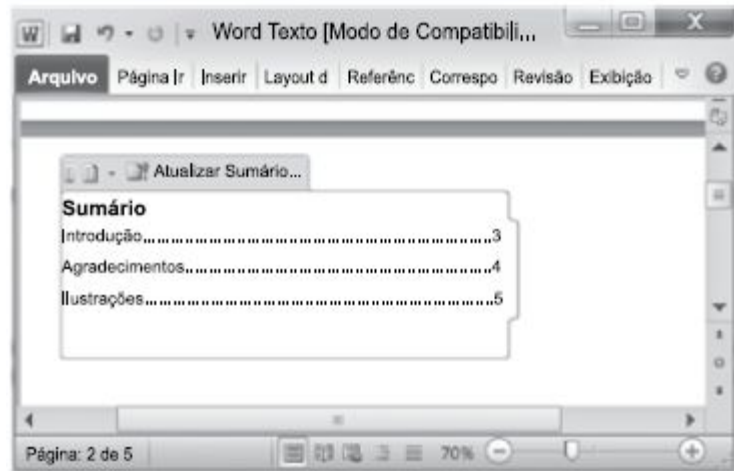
Word Texto [Modo de Compatibili...

Arquivo Página Ir Inserir Layout d Referênc Correspo Revisão Exibição

Atualizar Sumário...

Sumário

Introdução..............................................3

Agradecimentos......................................4

Ilustrações...............................................5

Página: 2 de 5

70%